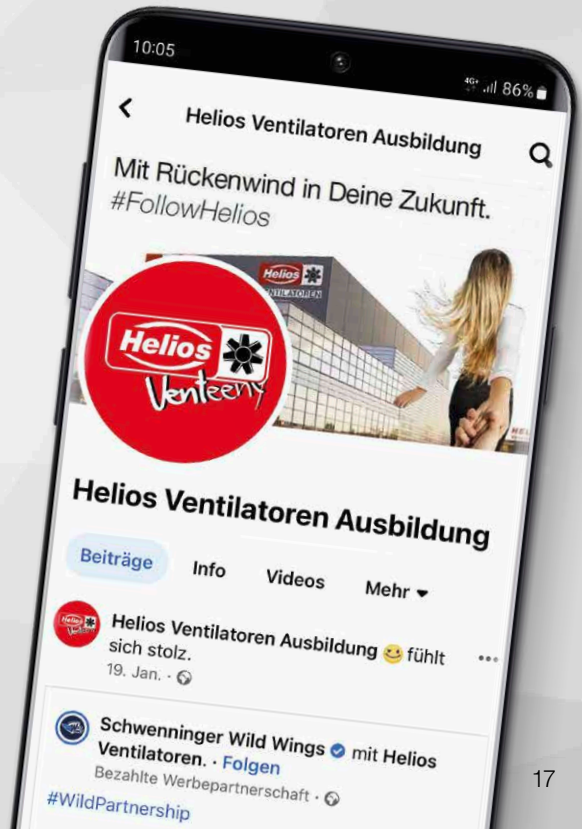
10:05

4G+ 86%

Helios Ventilatoren Ausbildung

Mit Rückenwind in Deine Zukunft. #FollowHelios

Helios VENTILATOREN

Helios Venteeny

Helios Ventilatoren Ausbildung

Beiträge Info Videos Mehr

Helios Ventilatoren Ausbildung 😊 fühlt sich stolz.
19. Jan. ·

Schwenninger Wild Wings mit Helios Ventilatoren. · Folgen
Bezahlte Werbepartnerschaft ·
#WildPartnership

17